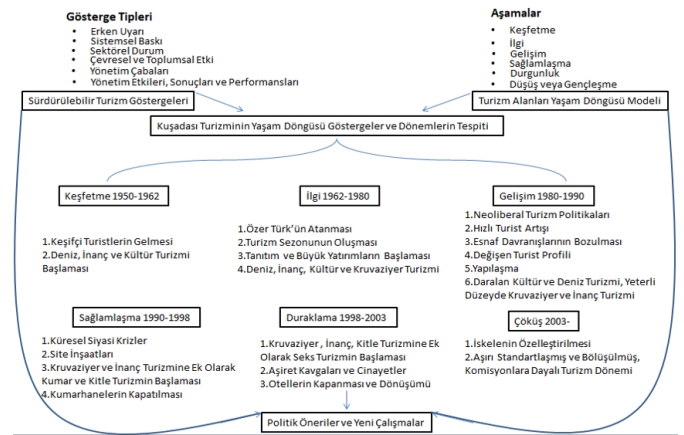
Gösterge Tipleri
- Erken Uyarı
- Sistemsel Baskı
- Sektörel Durum
- Çevresel ve Toplumsal Etki
- Yönetim Çabaları
- Yönetim Etkileri, Sonuçları ve Performansları

Aşamalar
- Keşfetme
- İlgi
- Gelişim
- Sağlamlaşma
- Durgunluk
- Düşüş veya Gençleşme

Sürdürülebilir Turizm Göstergeleri

Turizm Alanları Yaşam Döngüsü Modeli

Kuşadası Turizminin Yaşam Döngüsü Göstergeler ve Dönemlerin Tespiti

Keşfetme 1950-1962

1.Keşifçi Turistlerin Gelmesi
2.Deniz, İnanç ve Kültür Turizmi Başlaması

İlgi 1962-1980

1.Özer Türk'ün Atanması
2.Turizm Sezonunun Oluşması
3.Tanıtım ve Büyük Yatırımların Başlaması
4.Deniz, İnanç, Kültür ve Kruvaziyer Turizmi

Gelişim 1980-1990

1.Neoliberal Turizm Politikaları
2.Hızlı Turist Artışı
3.Esnaf Davranışlarının Bozulması
4.Değişen Turist Profili
5.Yapılaşma
6.Daralan Kültür ve Deniz Turizmi, Yeterli Düzeyde Kruvaziyer ve İnanç Turizmi

Sağlamlaşma 1990-1998

1.Küresel Siyasi Krizler
2.Site İnşaatları
3.Kruvaziyer ve İnanç Turizmine Ek Olarak Kumar ve Kitle Turizmin Başlaması
4.Kumarhanelerin Kapatılması

Duraklama 1998-2003

1.Kruvaziyer , İnanç, Kitle Turizmine Ek Olarak Seks Turizmin Başlaması
2.Aşiret Kavgaları ve Cinayetler
3.Otellerin Kapanması ve Dönüşümü

Çöküş 2003-

1.İskelenin Özelleştirilmesi
2.Aşırı Standartlaşmış ve Bölüşülmüş, Komisyonlara Dayalı Turizm Dönemi

Politik Öneriler ve Yeni Çalışmalar